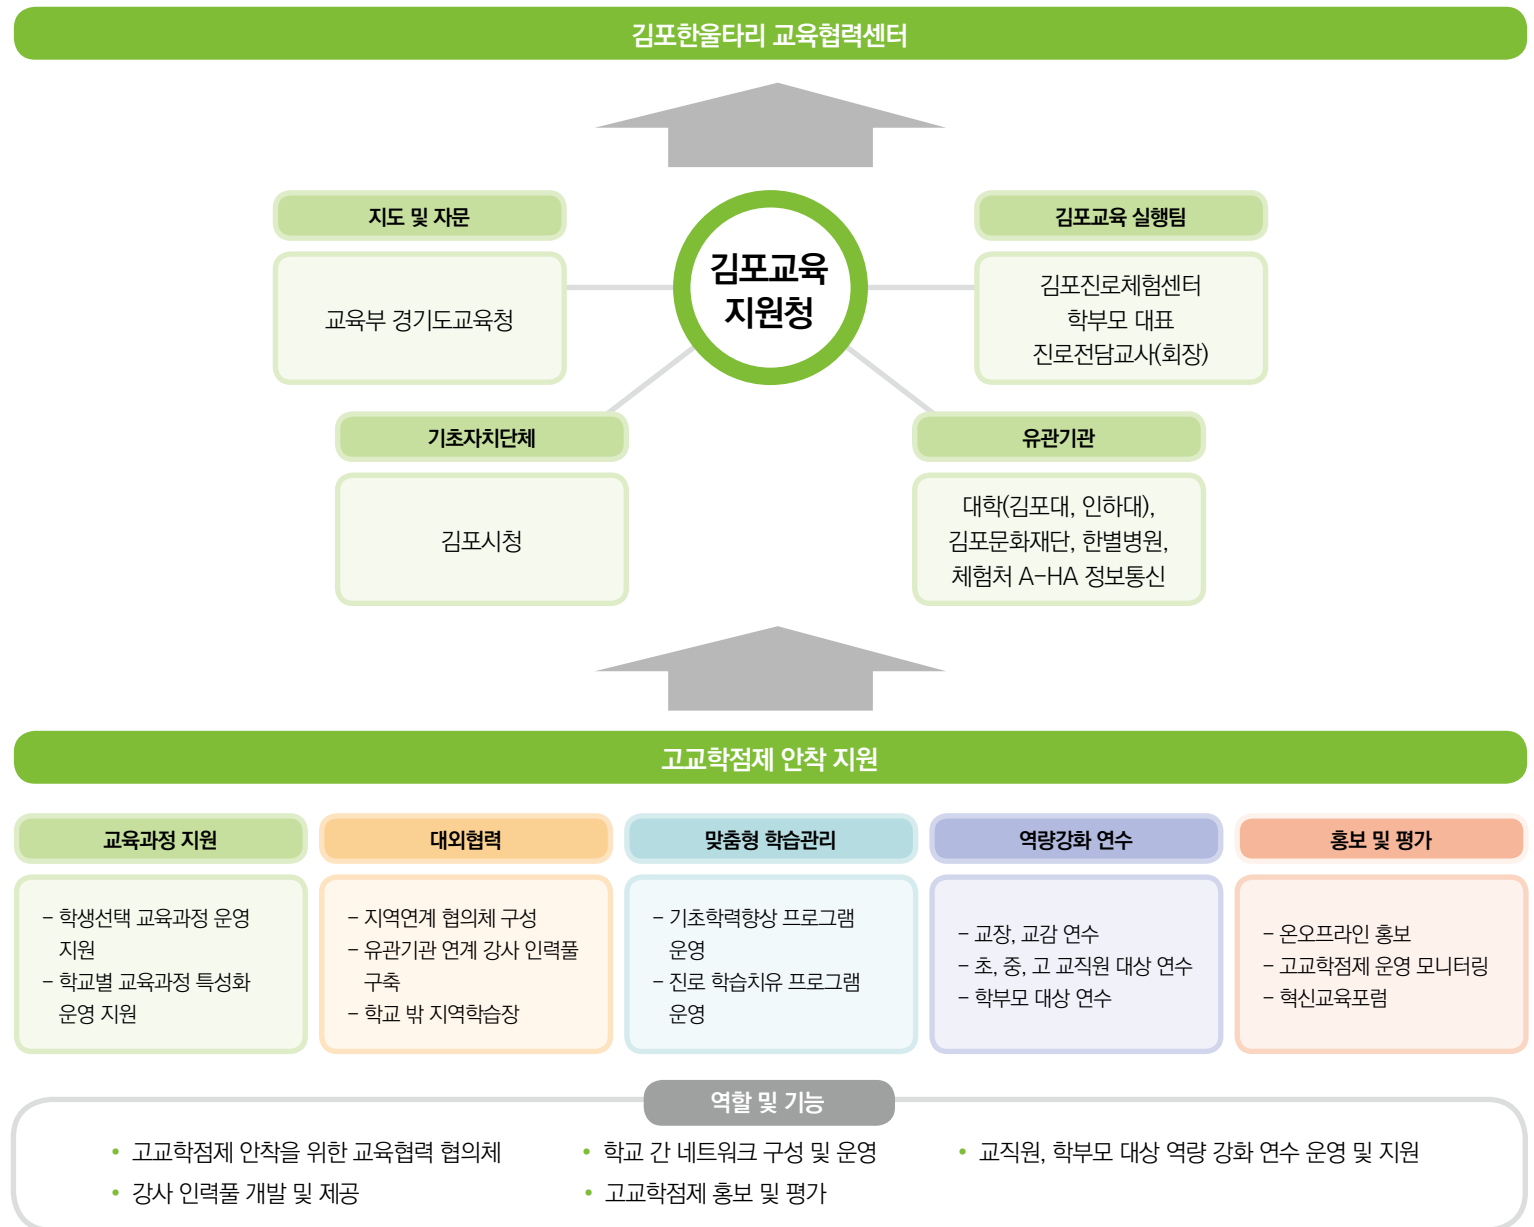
김포한울타리 교육협력센터

지도 및 자문

교육부 경기도교육청

김포교육 지원청

김포교육 실행팀

김포진로체험센터
학부모 대표
진로전담교사(회장)

기초자치단체

김포시청

유관기관

대학(김포대, 인하대),
김포문화재단, 한별병원,
체험처 A-HA 정보통신

고교학점제 안착 지원

교육과정 지원

– 학생선택 교육과정 운영 지원
– 학교별 교육과정 특성화 운영 지원

대외협력

– 지역연계 협의체 구성
– 유관기관 연계 강사 인력풀 구축
– 학교 밖 지역학습장

맞춤형 학습관리

– 기초학력향상 프로그램 운영
– 진로 학습치유 프로그램 운영

역량강화 연수

– 교장, 교감 연수
– 초, 중, 고 교직원 대상 연수
– 학부모 대상 연수

홍보 및 평가

– 온오프라인 홍보
– 고교학점제 운영 모니터링
– 혁신교육포럼

역할 및 기능

• 고교학점제 안착을 위한 교육협력 협의체
• 강사 인력풀 개발 및 제공
• 학교 간 네트워크 구성 및 운영
• 고교학점제 홍보 및 평가
• 교직원, 학부모 대상 역량 강화 연수 운영 및 지원